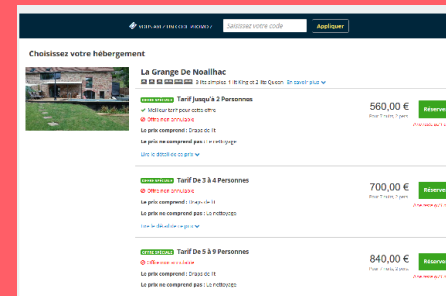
VOUS AVEZ UN CODE PROMO ? Saisissez votre code Appliquer

Choisissez votre hébergement

La Grange De Noailhac

3 lits simples, 1 lit King et 2 lits Queen En savoir plus

OFFRE SPÉCIALE Tarif Jusqu'à 2 Personnes

Meilleur tarif pour cette offre

Offre non annulable

Le prix comprend : Draps de lit

Le prix ne comprend pas : Le nettoyage

Voir le détail de ce prix

560,00 €

Pour 2 nuits, 2 pers.

Réserver

OFFRE SPÉCIALE Tarif De 3 à 4 Personnes

Offre non annulable

Le prix comprend : Draps de lit

Le prix ne comprend pas : Le nettoyage

Voir le détail de ce prix

700,00 €

Pour 2 nuits, 3 pers.

Réserver

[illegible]

OFFRE SPÉCIALE Tarif De 5 à 9 Personnes

Offre non annulable

Le prix comprend : Draps de lit

Le prix ne comprend pas : Le nettoyage

840,00 €

Pour 2 nuits, 5 pers.

Réserver

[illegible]